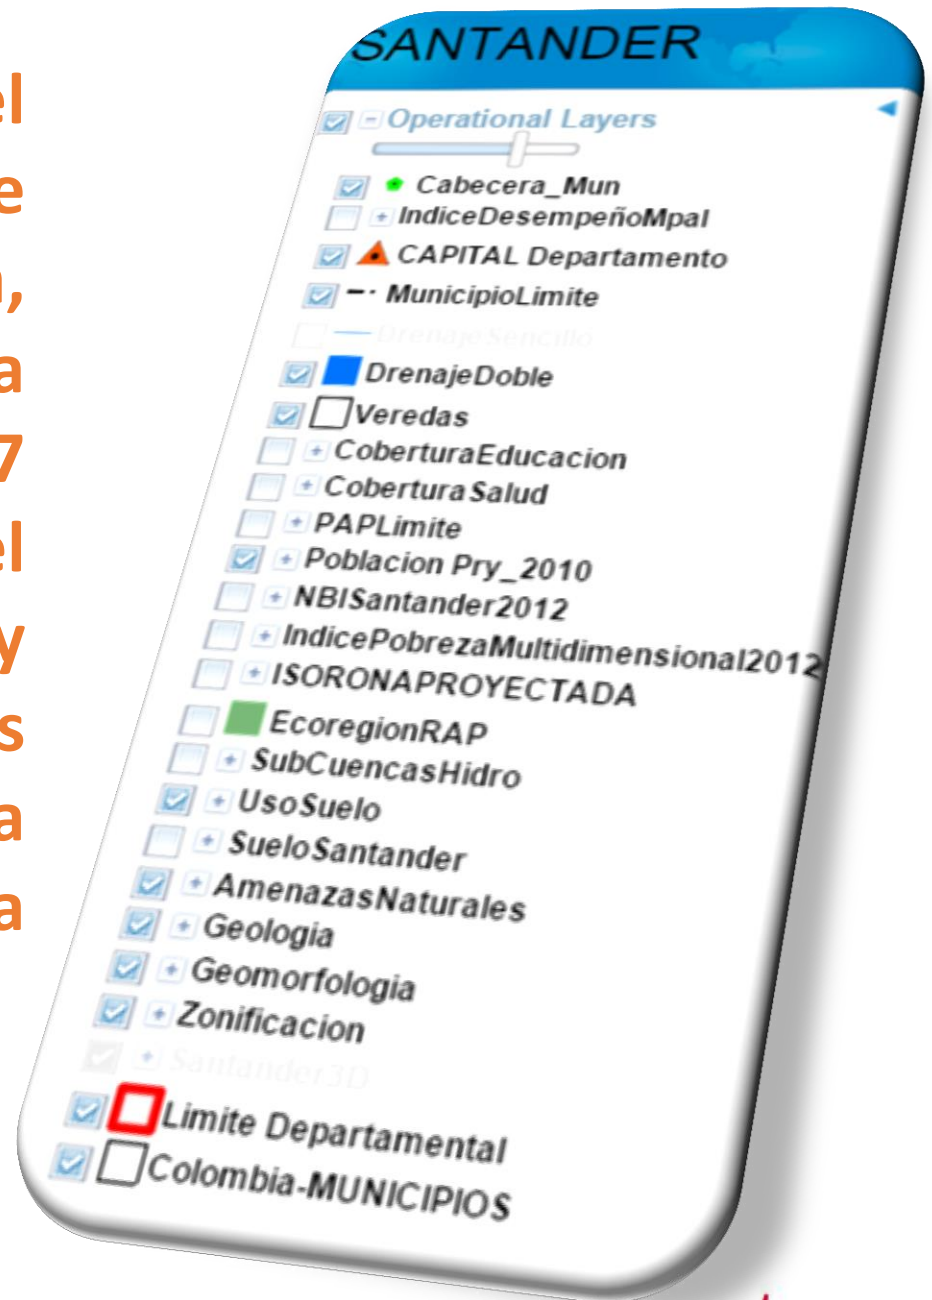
el
e
n,
a
7
el
y
s
a
a

SANTANDER

Operational Layers

Cabecera_Mun
IndiceDesempeñoMpal
CAPITAL Departamento
MunicipioLimite
DrenajeSencillo
DrenajeDoble
Veredas
CoberturaEducacion
CoberturaSalud
PAPLimite
Poblacion Pry_2010
NBISantander2012
IndicePobrezaMultidimensional2012
ISORONAPROYECTADA
EcoregionRAP
SubCuencasHidro
UsoSuelo
SueloSantander
AmenazasNaturales
Geologia
Geomorfologia
Zonificacion
Santander3D
Limite Departamental
Colombia-MUNICIPIOS